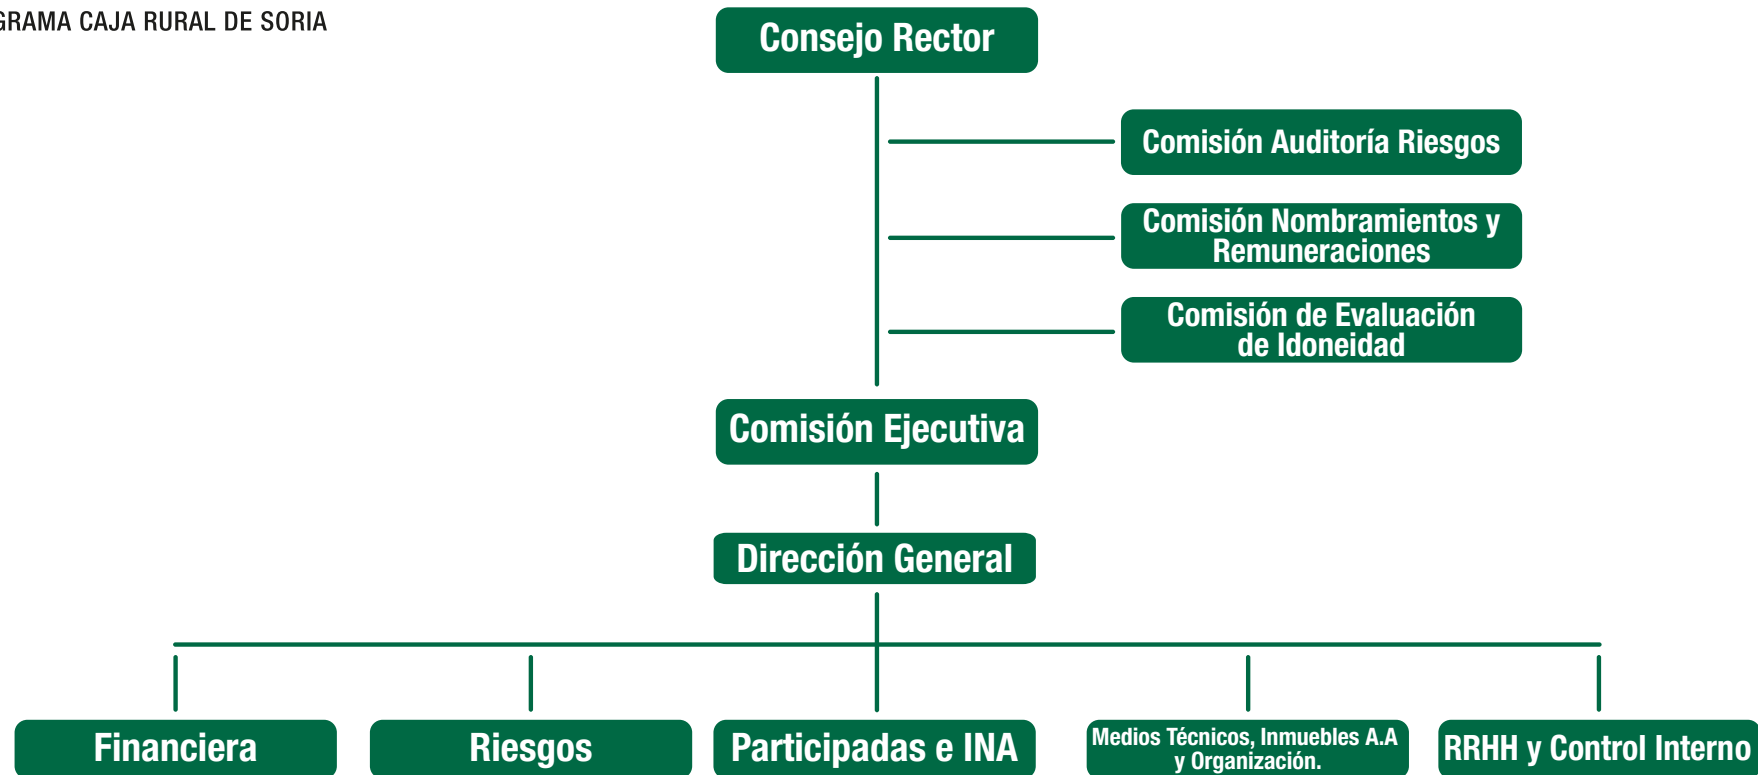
GRAMA CAJA RURAL DE SORIA

Consejo Rector

Comisión Auditoría Riesgos

Comisión Nombramientos y Remuneraciones

Comisión de Evaluación de Idoneidad

Comisión Ejecutiva

Dirección General

Financiera

Riesgos

Participadas e INA

Medios Técnicos, Inmuebles A.A y Organización.

RRHH y Control Interno